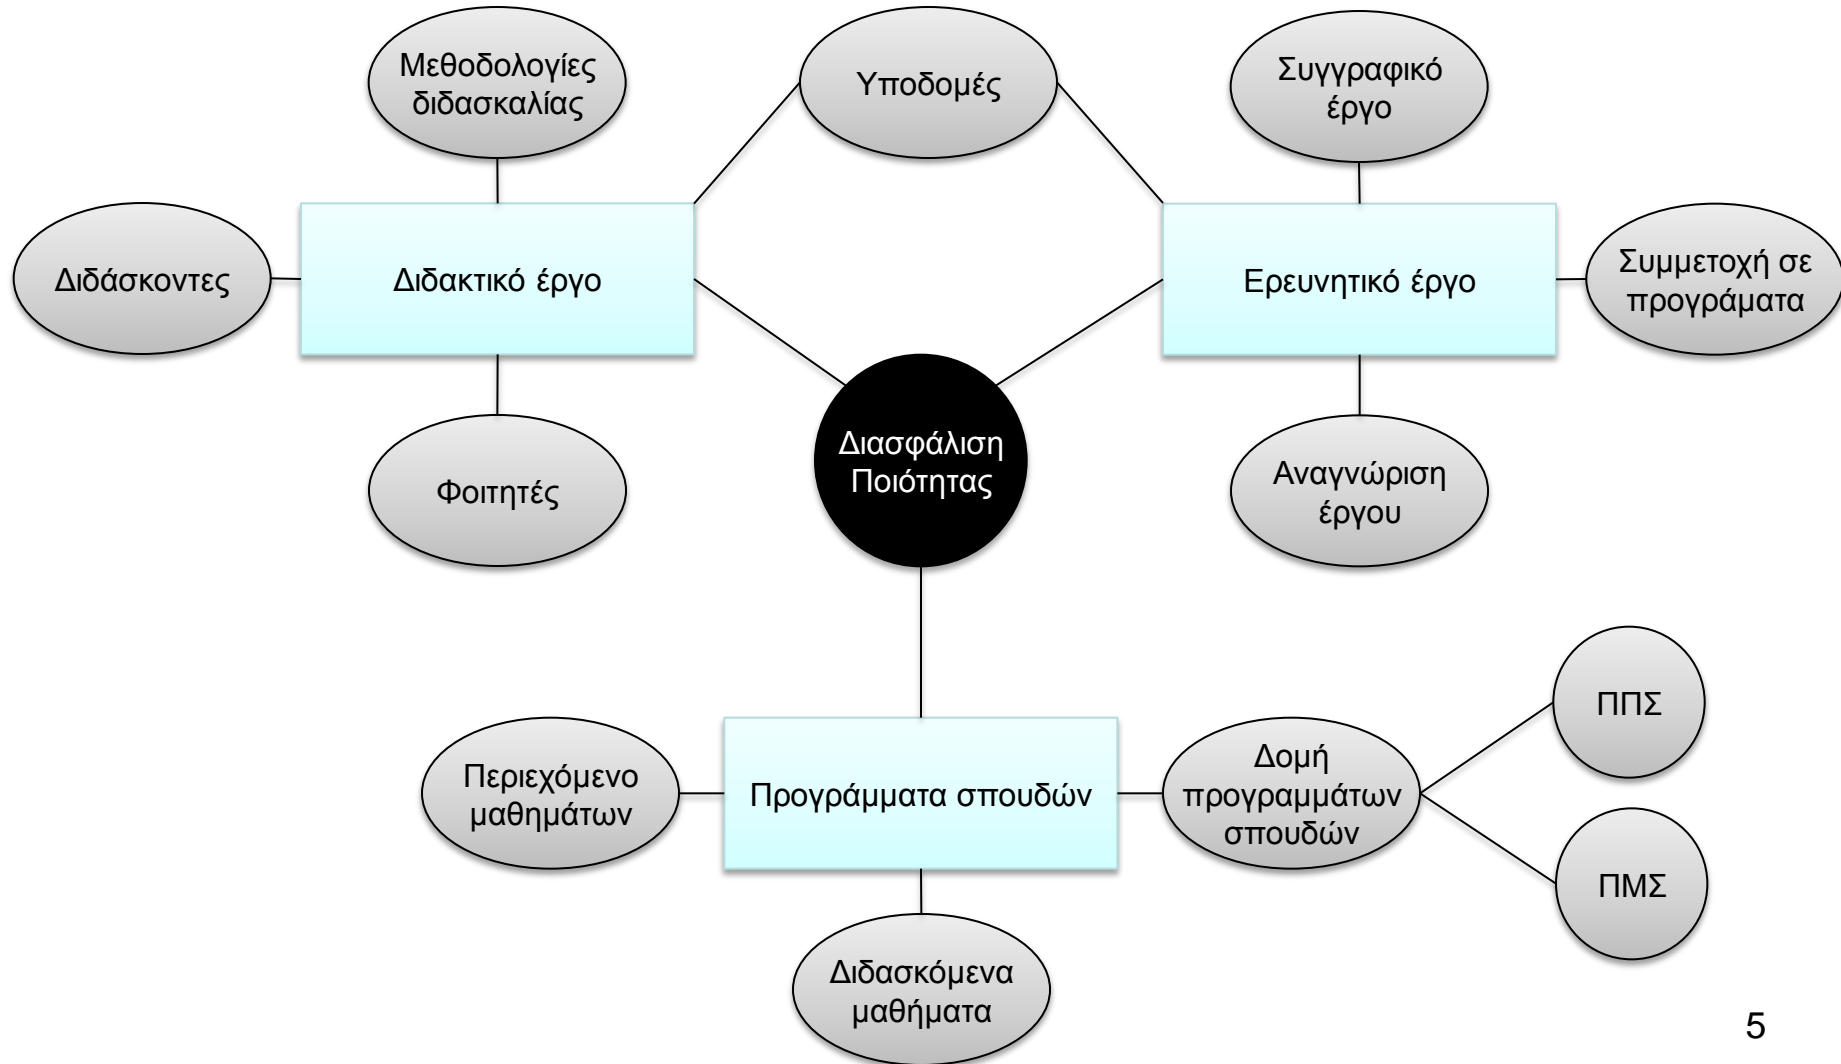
Μεθοδολογίες διδασκαλίας

Υποδομές

Συγγραφικό έργο

Διδάσκοντες

Διδακτικό έργο

Ερευνητικό έργο

Συμμετοχή σε προγράματα

Διασφάλιση Ποιότητας

Φοιτητές

Αναγνώριση έργου

ΠΠΣ

Περιεχόμενο μαθημάτων

Προγράμματα σπουδών

Δομή προγραμμάτων σπουδών

ΠΜΣ

Διδασκόμενα μαθήματα

5